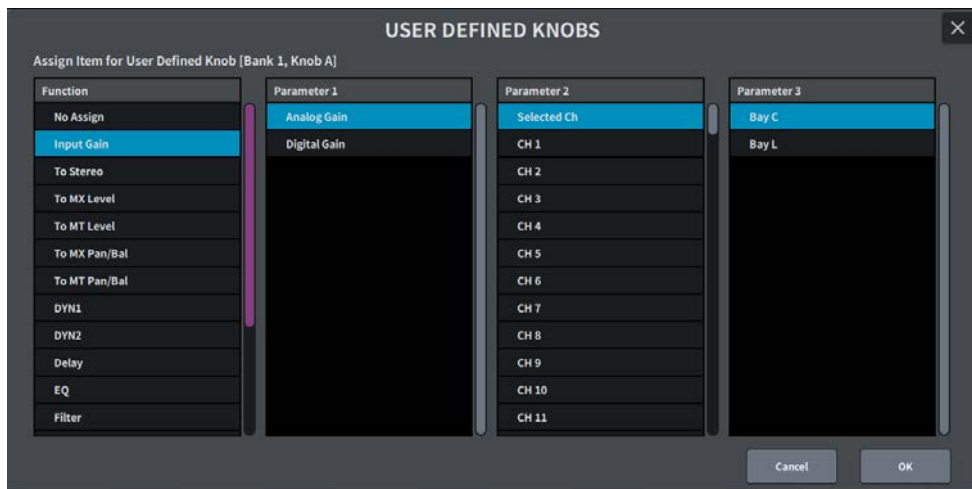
USER DEFINED KNOBS

×

Assign Item for User Defined Knob [Bank 1, Knob A]

Function
No Assign
Input Gain
To Stereo
To MX Level
To MT Level
To MX Pan/Bal
To MT Pan/Bal
DYN1
DYN2
Delay
EQ
Filter

Parameter 1
Analog Gain
Digital Gain

Parameter 2
Selected Ch
CH 1
CH 2
CH 3
CH 4
CH 5
CH 6
CH 7
CH 8
CH 9
CH 10
CH 11

Parameter 3
Bay C
Bay L

Cancel
OK